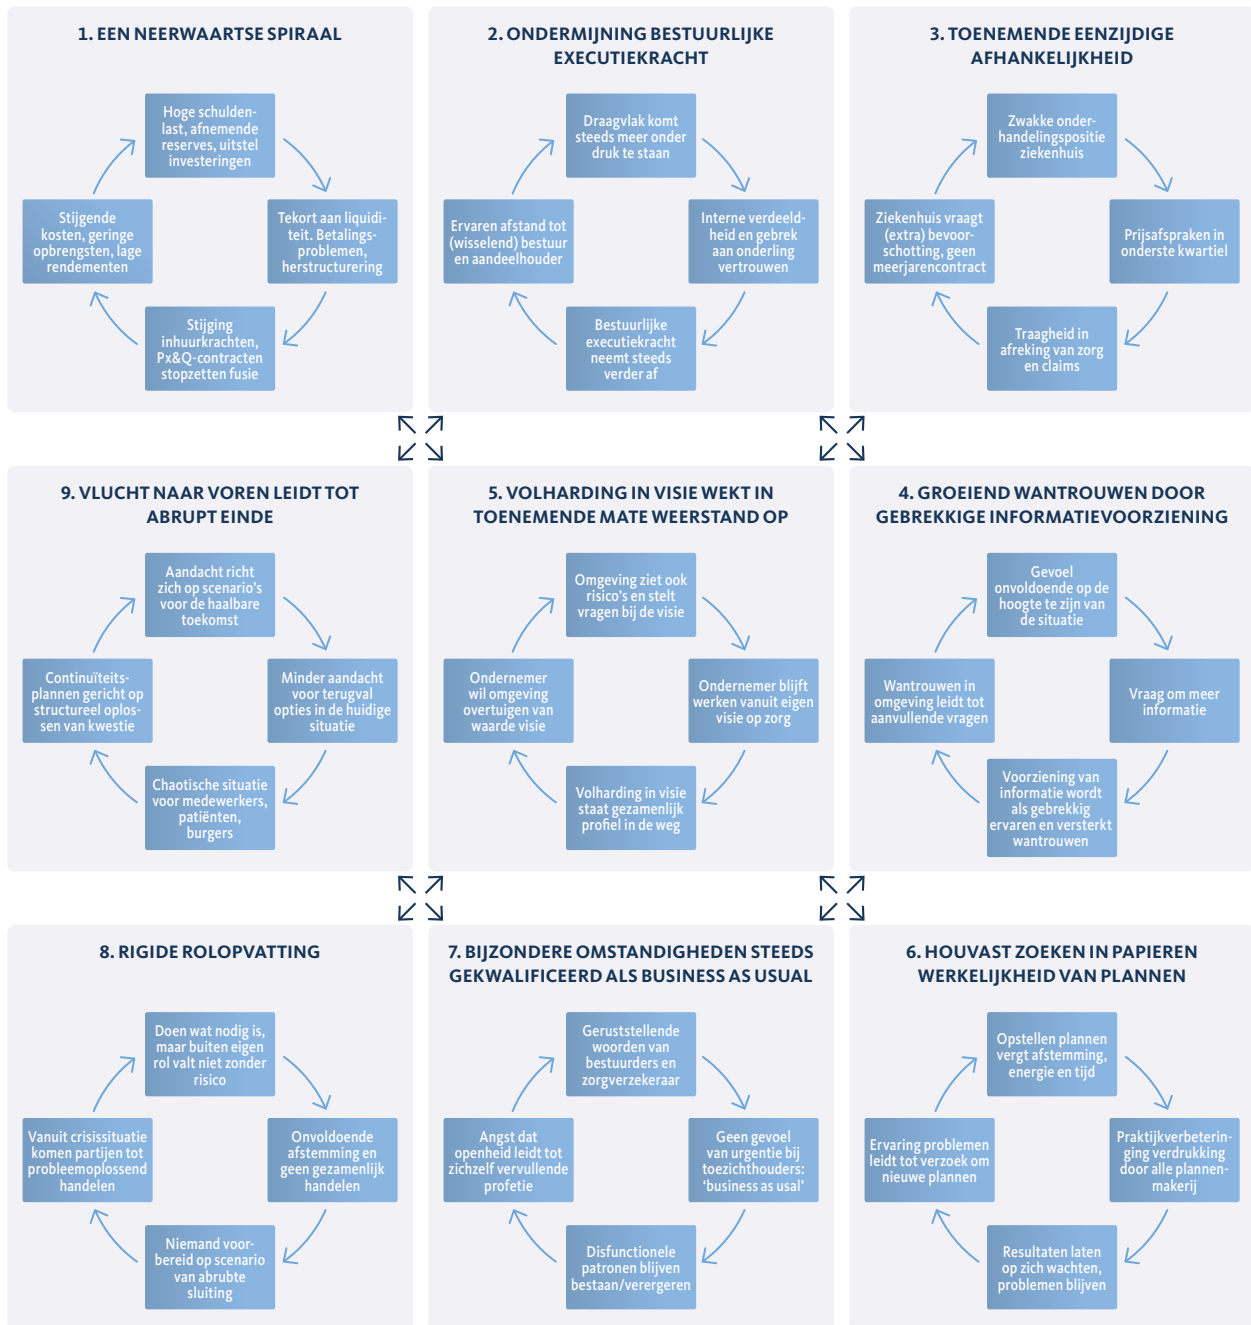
1. EEN NEERWAARTSE SPIRAAL

Hoge schuldenlast, afnemende reserves, uitstel investeringen

Tekort aan liquiditeit. Betalingsproblemen, herstructurering

Stijging inhuurkrachten, Px&Q-contracten stopzetten fusie

Stijgende kosten, geringe opbrengsten, lage rendementen

2. ONDERMIJNING BESTUURLIJKE EXECUTIEKRACHT

Draagvlak komt steeds meer onder druk te staan

Interne verdeeldheid en gebrek aan onderling vertrouwen

Bestuurlijke executiekracht neemt steeds verder af

Ervaren afstand tot (wisselend) bestuur en aandeelhouder

3. TOENEMENDE EENZIJDIGE AFHANKELIJKHEID

Zwakke onderhandelingspositie ziekenhuis

Prijsafspraken in onderste kwartiel

Traagheid in afreking van zorg en claims

Ziekenhuis vraagt (extra) bevoorschotting, geen meerjarencontract

9. VLUCHT NAAR VOREN LEIDT TOT ABRUPT EINDE

Aandacht richt zich op scenario's voor de haalbare toekomst

Minder aandacht voor terugval opties in de huidige situatie

Chaotische situatie voor medewerkers, patiënten, burgers

Continuïteitsplannen gericht op structureel oplossen van kwestie

5. VOLHARDING IN VISIE WEKT IN TOENEMENDE MATE WEERSTAND OP

Omgeving ziet ook risico's en stelt vragen bij de visie

Ondernemer blijft werken vanuit eigen visie op zorg

Volharding in visie staat gezamenlijk profiel in de weg

Ondernemer wil omgeving overtuigen van waarde visie

4. GROEIEND WANTROUWEN DOOR GEBREKKIGE INFORMATIEVOORZIENING

Gevoel onvoldoende op de hoogte te zijn van de situatie

Vraag om meer informatie

Voorziening van informatie wordt als gebrekkig ervaren en versterkt wantrouwen

Wantrouwen in omgeving leidt tot aanvullende vragen

8. RIGIDE ROLOPVATTING

Doen wat nodig is, maar buiten eigen rol valt niet zonder risico

Onvoldoende afstemming en geen gezamenlijk handelen

Niemand voorbereid op scenario van abrubte sluiting

Vanuit crisissituatie komen partijen tot probleemoplossend handelen

7. BIJZONDERE OMSTANDIGHEDEN STEEDS GEKWALIFICEERD ALS BUSINESS AS USUAL

Geruststellende woorden van bestuurders en zorgverzekeraar

Geen gevoel van urgentie bij toezichthouders: 'business as usal'

Disfunctionele patronen blijven bestaan/verergeren

Angst dat openheid leidt tot zichzelf vervullende profetie

6. HOUVAST ZOEKEN IN PAPIEREN WERKELIJKHEID VAN PLANNEN

Opstellen plannen vergt afstemming, energie en tijd

Praktijkverbetering verdrukking door alle plannenmakerij

Resultaten laten op zich wachten, problemen blijven

Ervaring problemen leidt tot verzoek om nieuwe plannen